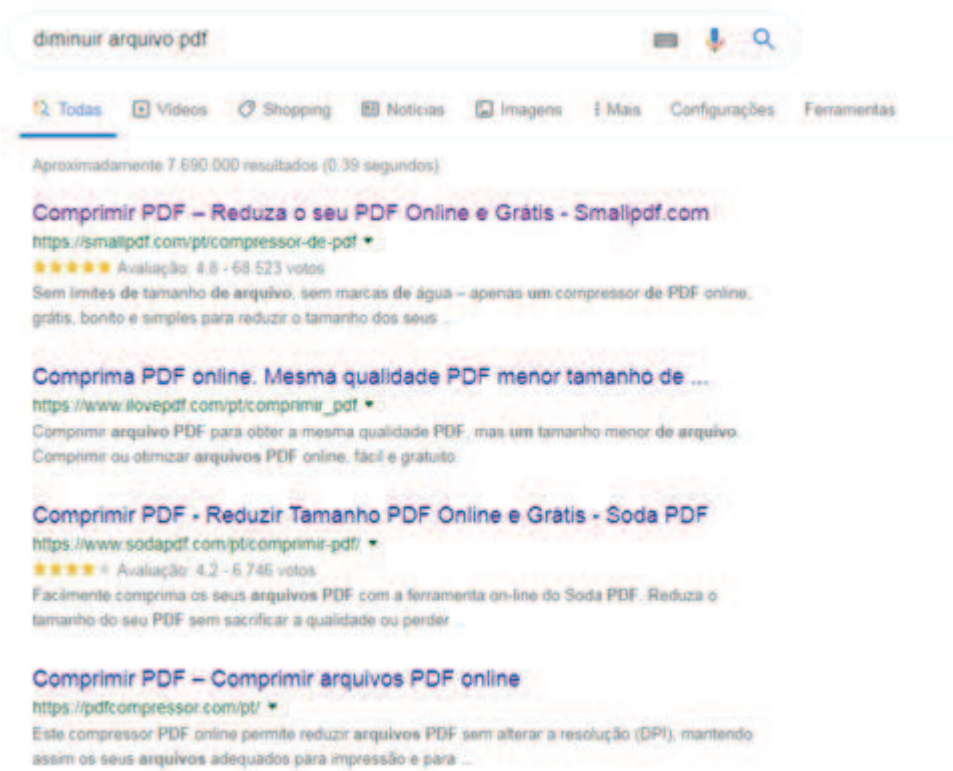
diminuir arquivo pdf

Todas Vídeos Shopping Notícias Imagens ⋮ Mais Configurações Ferramentas

Aproximadamente 7.690.000 resultados (0,39 segundos)

Comprimir PDF – Reduza o seu PDF Online e Grátis - Smallpdf.com
https://smallpdf.com/pt/compressor-de-pdf ▾
★★★★★ Avaliação: 4,8 - 68.523 votos
Sem limites de tamanho de arquivo, sem marcas de água – apenas um compressor de PDF online, grátis, bonito e simples para reduzir o tamanho dos seus ...

Comprima PDF online. Mesma qualidade PDF menor tamanho de ...
https://www.ilovepdf.com/pt/comprimir_pdf ▾
Comprimir arquivo PDF para obter a mesma qualidade PDF, mas um tamanho menor de arquivo. Comprimir ou otimizar arquivos PDF online, fácil e gratuito.

Comprimir PDF - Reduzir Tamanho PDF Online e Grátis - Soda PDF
https://www.sodapdf.com/pt/comprimir-pdf/ ▾
★★★★★ Avaliação: 4,2 - 6.746 votos
Facilmente comprima os seus arquivos PDF com a ferramenta on-line do Soda PDF. Reduza o tamanho do seu PDF sem sacrificar a qualidade ou perder ...

Comprimir PDF – Comprimir arquivos PDF online
https://pdfcompressor.com/pt/ ▾
Este compressor PDF online permite reduzir arquivos PDF sem alterar a resolução (DPI), mantendo assim os seus arquivos adequados para impressão e para ...